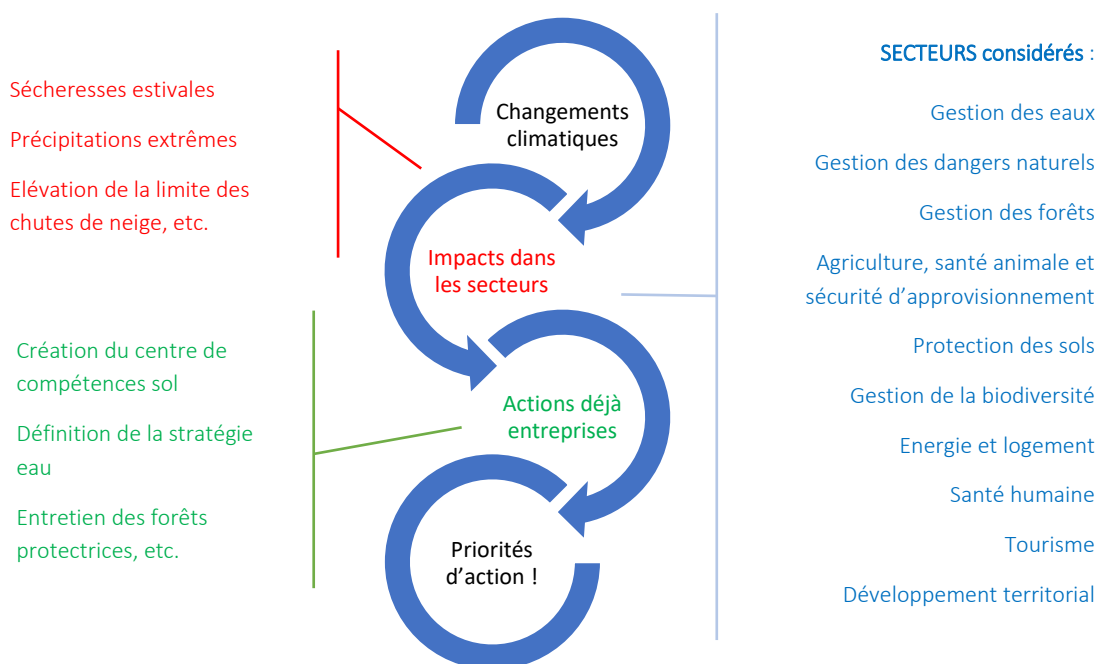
Sécheresses estivales

Précipitations extrêmes

Elévation de la limite des chutes de neige, etc.

Changements climatiques

Impacts dans les secteurs

Actions déjà entreprises

Priorités d'action !

Création du centre de compétences sol

Définition de la stratégie eau

Entretien des forêts protectrices, etc.

SECTEURS considérés :

Gestion des eaux

Gestion des dangers naturels

Gestion des forêts

Agriculture, santé animale et sécurité d'approvisionnement

Protection des sols

Gestion de la biodiversité

Energie et logement

Santé humaine

Tourisme

Développement territorial